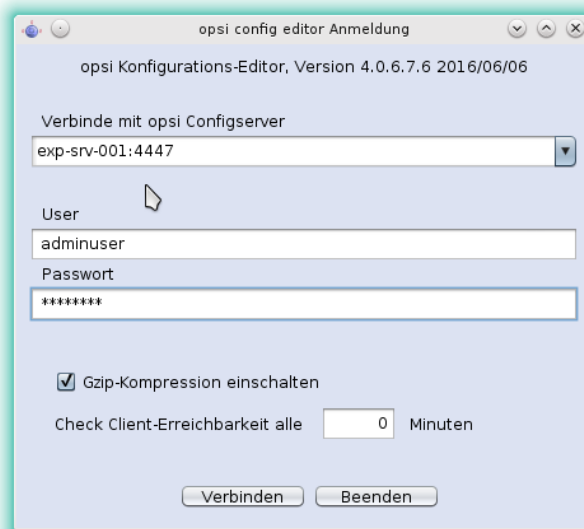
opsi config editor Anmeldung

opsi Konfigurations-Editor, Version 4.0.6.7.6 2016/06/06

Verbinde mit opsi Configserver

exp-srv-001:4447

User

adminuser

Passwort

********

Gzip-Kompression einschalten

Check Client-Erreichbarkeit alle 0 Minuten

Verbinden Beenden